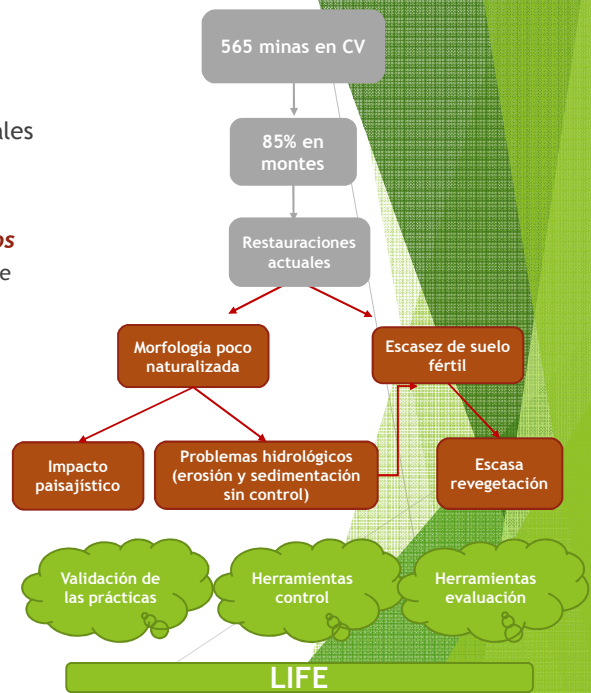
ales

os
e

565 minas en CV

85% en montes

Restauraciones actuales

Morfología poco naturalizada

Escasez de suelo fértil

Impacto paisajístico

Problemas hidrológicos (erosión y sedimentación sin control)

Escasa revegetación

Validación de las prácticas

Herramientas control

Herramientas evaluación

LIFE